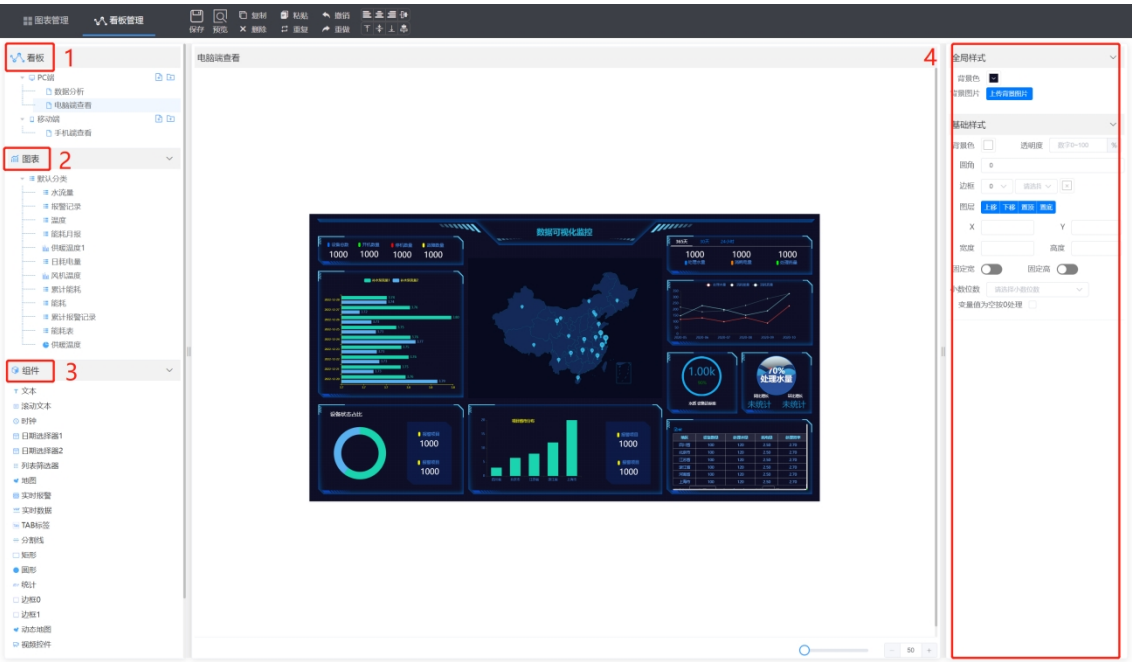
图表管理　看板管理

保存　预览　复制　删除　粘贴　重复　撤销　重做

看板 1
PC端
数据分析
电脑端查看
移动端
手机端查看

图表 2
默认分类
水流量
报警记录
温度
能耗月报
供能温度1
日耗电量
风机温度
累计能耗
能耗
累计报警记录
能耗表
供能温度

组件 3
文本
滚动文本
时钟
日期选择器1
日期选择器2
列表筛选器
地图
实时报警
实时数据
TAB标签
分割线
矩形
圆形
统计
边框0
边框1
动态地图
视频控件

电脑端查看

数据可视化监控

1000　1000　1000　1000

1000　1000　1000

1.00k

70%
处理水量

未统计　未统计

设备状态占比

1000
1000

1000
1000

4
全局样式
背景色
背景图片　上传背景图片

基础样式
背景色　透明度　数字0~100　%
圆角　0
边框　0　请选择
图层　上移　下移　置顶　置底
X　Y
宽度　高度
固定宽　固定高
小数位数　请选择小数位数
变量值为空按0处理

50